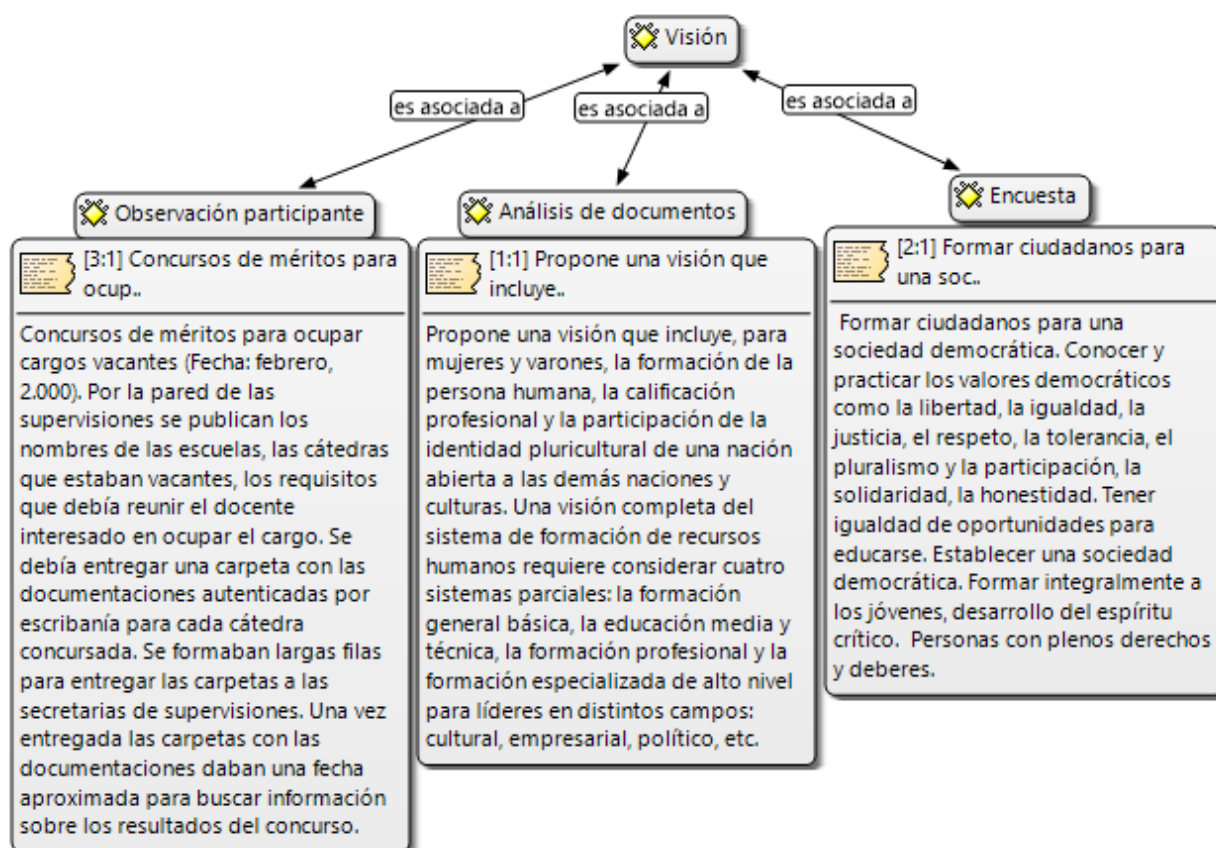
Visión

es asociada a

es asociada a

es asociada a

Observación participante

[3:1] Concursos de méritos para ocup..

Concursos de méritos para ocupar cargos vacantes (Fecha: febrero, 2.000). Por la pared de las supervisiones se publican los nombres de las escuelas, las cátedras que estaban vacantes, los requisitos que debía reunir el docente interesado en ocupar el cargo. Se debía entregar una carpeta con las documentaciones autenticadas por escribanía para cada cátedra concursada. Se formaban largas filas para entregar las carpetas a las secretarias de supervisiones. Una vez entregada las carpetas con las documentaciones daban una fecha aproximada para buscar información sobre los resultados del concurso.

Análisis de documentos

[1:1] Propone una visión que incluye..

Propone una visión que incluye, para mujeres y varones, la formación de la persona humana, la calificación profesional y la participación de la identidad pluricultural de una nación abierta a las demás naciones y culturas. Una visión completa del sistema de formación de recursos humanos requiere considerar cuatro sistemas parciales: la formación general básica, la educación media y técnica, la formación profesional y la formación especializada de alto nivel para líderes en distintos campos: cultural, empresarial, político, etc.

Encuesta

[2:1] Formar ciudadanos para una soc..

Formar ciudadanos para una sociedad democrática. Conocer y practicar los valores democráticos como la libertad, la igualdad, la justicia, el respeto, la tolerancia, el pluralismo y la participación, la solidaridad, la honestidad. Tener igualdad de oportunidades para educarse. Establecer una sociedad democrática. Formar integralmente a los jóvenes, desarrollo del espíritu crítico. Personas con plenos derechos y deberes.